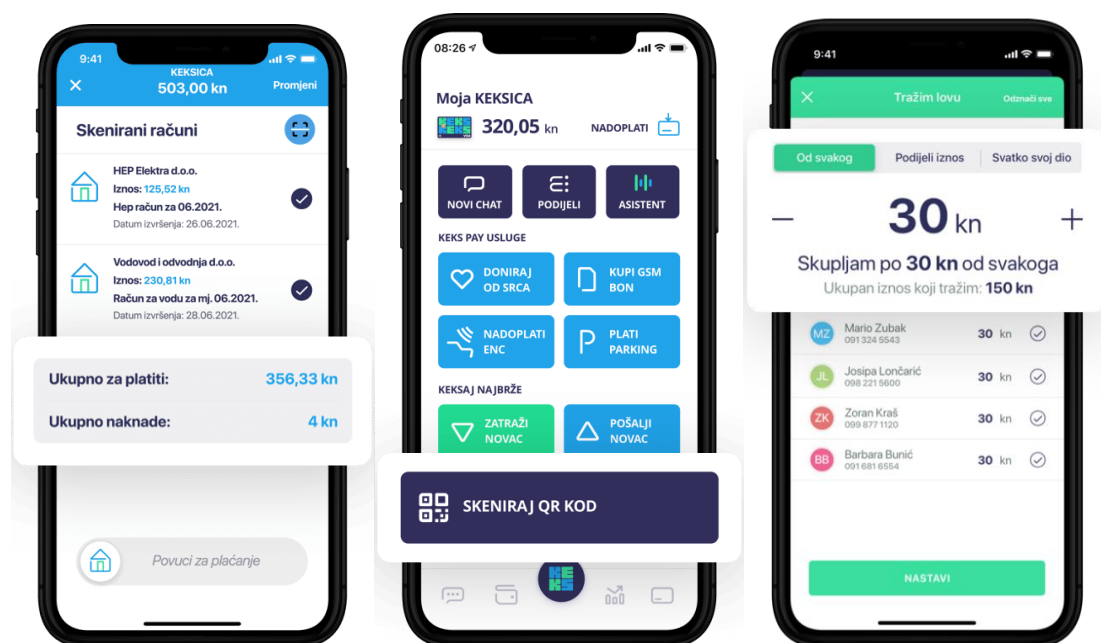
9:41
KEKSICA
503,00 kn
Promjeni

Skenirani računi

HEP Elektra d.o.o.
Iznos: 125,52 kn
Hep račun za 06.2021.
Datum izvršenja: 26.06.2021.

Vodovod i odvodnja d.o.o.
Iznos: 230,81 kn
Račun za vodu za mj. 06.2021.
Datum izvršenja: 28.06.2021.

Ukupno za platiti: 356,33 kn
Ukupno naknade: 4 kn

Povuci za plaćanje

08:26
Moja KEKSICA
320,05 kn
NADOPLATI

NOVI CHAT
PODIJELI
ASISTENT

KEKS PAY USLUGE
DONIRAJ OD SRCA
KUPI GSM BON
NADOPLATI ENC
PLATI PARKING

KEKSAJ NAJBRŽE
ZATRAŽI NOVAC
POŠALJI NOVAC

SKENIRAJ QR KOD

KE KS

9:41
Tražim lovu
Odznači sve

Od svakog
Podijeli iznos
Svatko svoj dio

30 kn
Skupljam po 30 kn od svakoga
Ukupan iznos koji tražim: 150 kn

MZ Mario Zubak 091 324 5543 30 kn
JL Josipa Lončarić 098 221 5600 30 kn
ZK Zoran Kraš 099 877 1120 30 kn
BB Barbara Bunić 091 681 6554 30 kn

NASTAVI